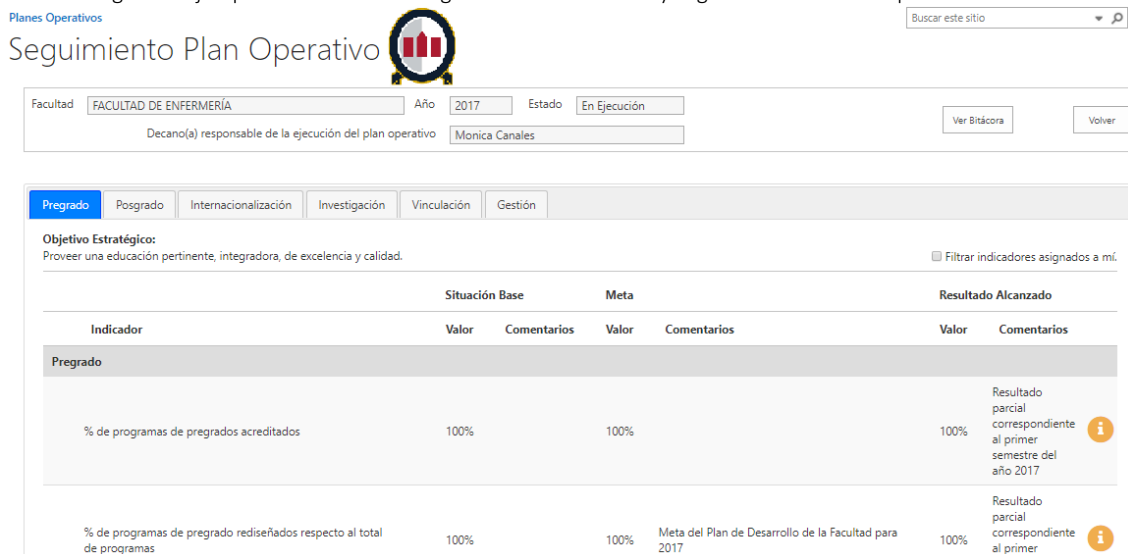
Planes Operativos

Seguimiento Plan Operativo

Buscar este sitio

Facultad FACULTAD DE ENFERMERÍA Año 2017 Estado En Ejecución

Decano(a) responsable de la ejecución del plan operativo Monica Canales

Ver Bitácora

Volver

Pregrado | Posgrado | Internacionalización | Investigación | Vinculación | Gestión

Objetivo Estratégico:
Proveer una educación pertinente, integradora, de excelencia y calidad.

Filtrar indicadores asignados a mí.

| Indicador | Situación Base Valor | Situación Base Comentarios | Meta Valor | Meta Comentarios | Resultado Alcanzado Valor | Resultado Alcanzado Comentarios |
|---|---|---|---|---|---|---|
| Pregrado | | | | | | |
| % de programas de pregrados acreditados | 100% | | 100% | | 100% | Resultado parcial correspondiente al primer semestre del año 2017 |
| % de programas de pregrado rediseñados respecto al total de programas | 100% | | 100% | Meta del Plan de Desarrollo de la Facultad para 2017 | 100% | Resultado parcial correspondiente al primer |